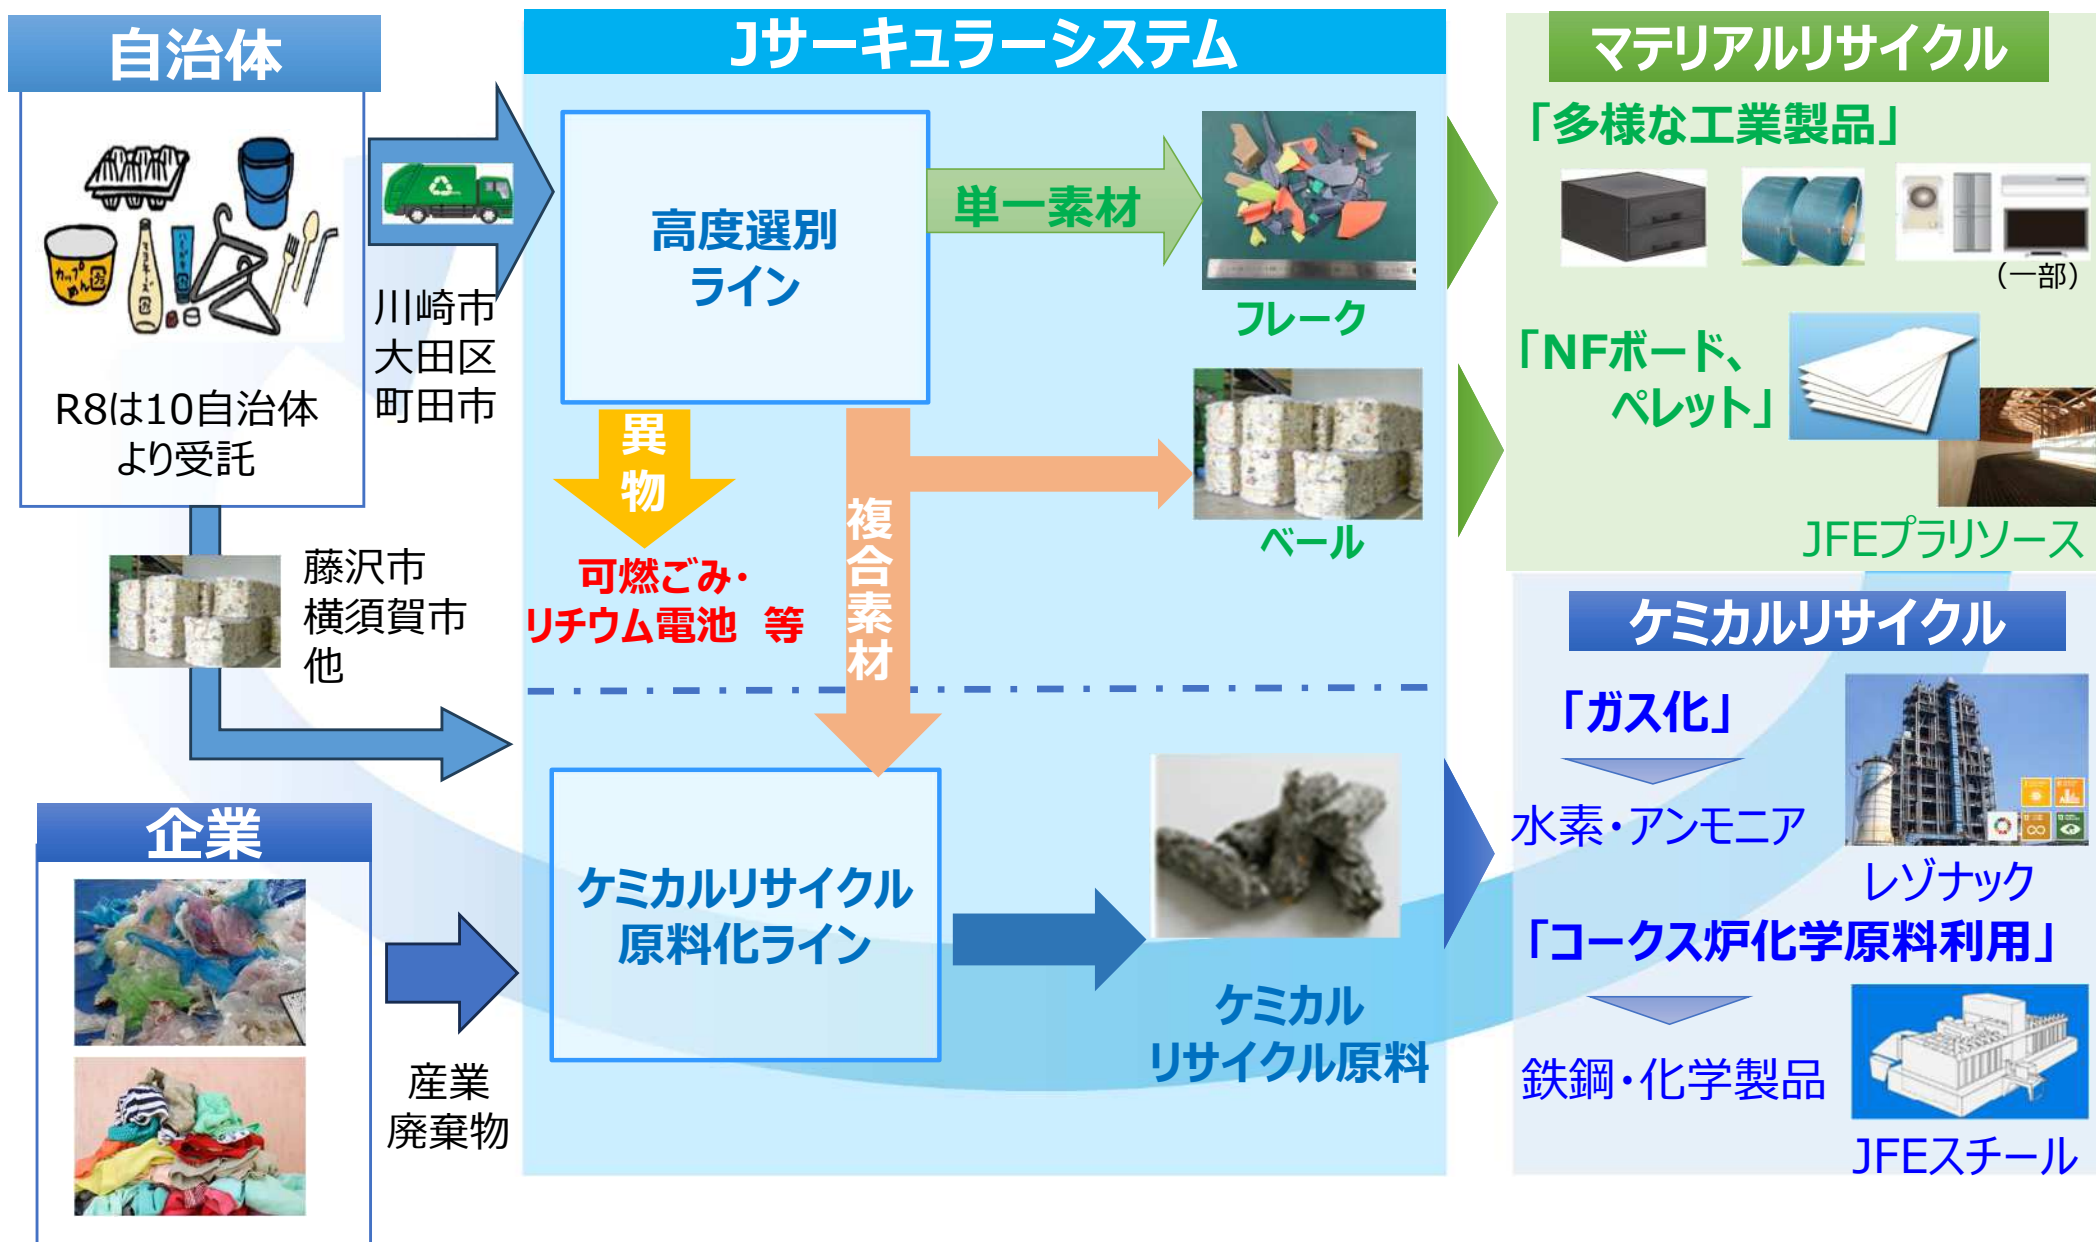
自治体

R8は10自治体より受託

川崎市
大田区
町田市

藤沢市
横須賀市
他

企業

産業
廃棄物

Jサーキュラーシステム

高度選別ライン

単一素材

フレーク

異物

可燃ごみ・リチウム電池　等

複合素材

ベール

ケミカルリサイクル原料化ライン

ケミカルリサイクル原料

マテリアルリサイクル

「多様な工業製品」

（一部）

「NFボード、ペレット」

JFEプラリソース

ケミカルリサイクル

「ガス化」

水素・アンモニア

レゾナック

「コークス炉化学原料利用」

鉄鋼・化学製品

JFEスチール